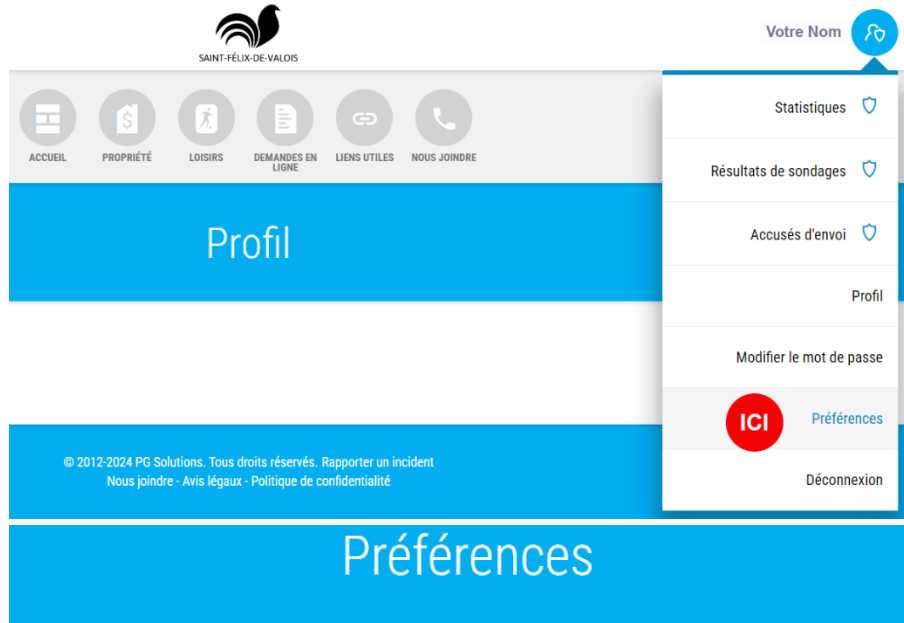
SAINT-FÉLIX-DE-VALOIS

Votre Nom

ACCUEIL
PROPRIÉTÉ
LOISIRS
DEMANDES EN LIGNE
LIENS UTILES
NOUS JOINDRE

Profil

Statistiques
Résultats de sondages
Accusés d'envoi
Profil
Modifier le mot de passe
ICI
Préférences
Déconnexion

© 2012-2024 PG Solutions. Tous droits réservés. Rapporter un incident
Nous joindre - Avis légaux - Politique de confidentialité

Préférences